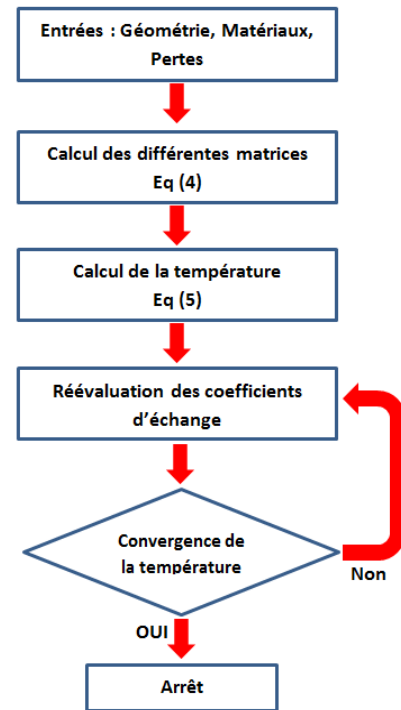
Entrées : Géométrie, Matériaux, Pertes

Calcul des différentes matrices
Eq (4)

Calcul de la température
Eq (5)

Réévaluation des coefficients d'échange

Convergence de la température

Non

OUI

Arrêt